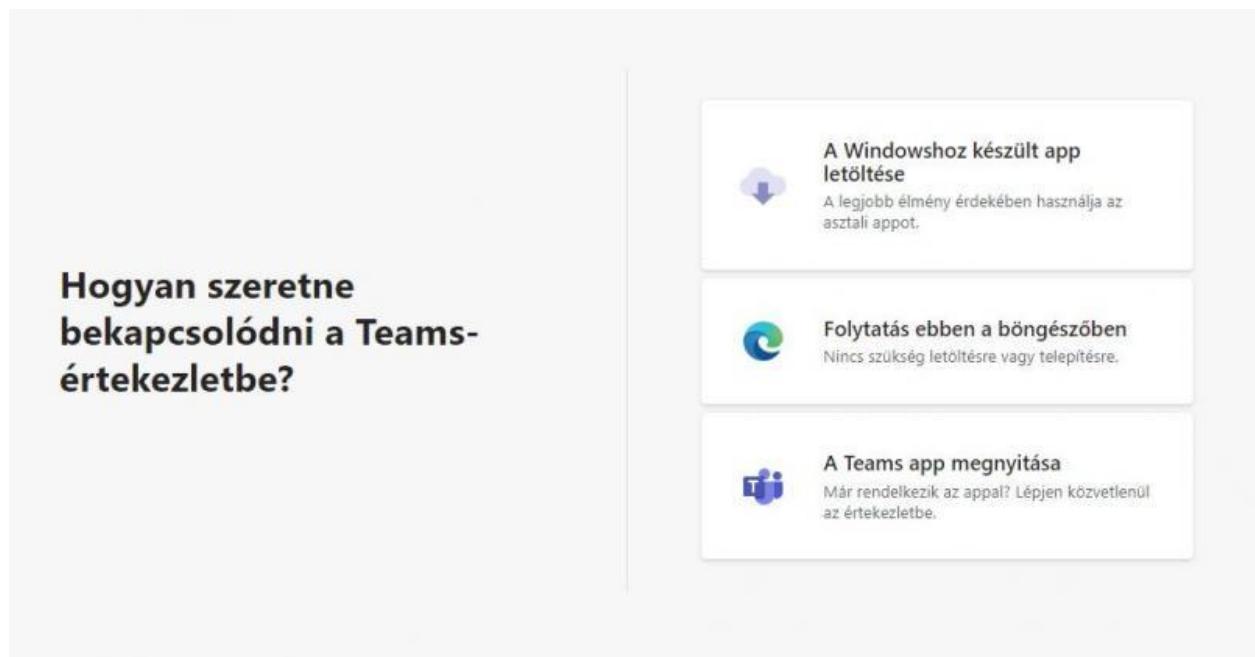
Hogyan szeretne bekapcsolódni a Teams-értekezletbe?

A Windowshoz készült app letöltése
A legjobb élmény érdekében használja az asztali appot.

Folytatás ebben a böngészőben
Nincs szükség letöltésre vagy telepítésre.

A Teams app megnyitása
Már rendelkezik az appal? Lépjen közvetlenül az értekezletbe.